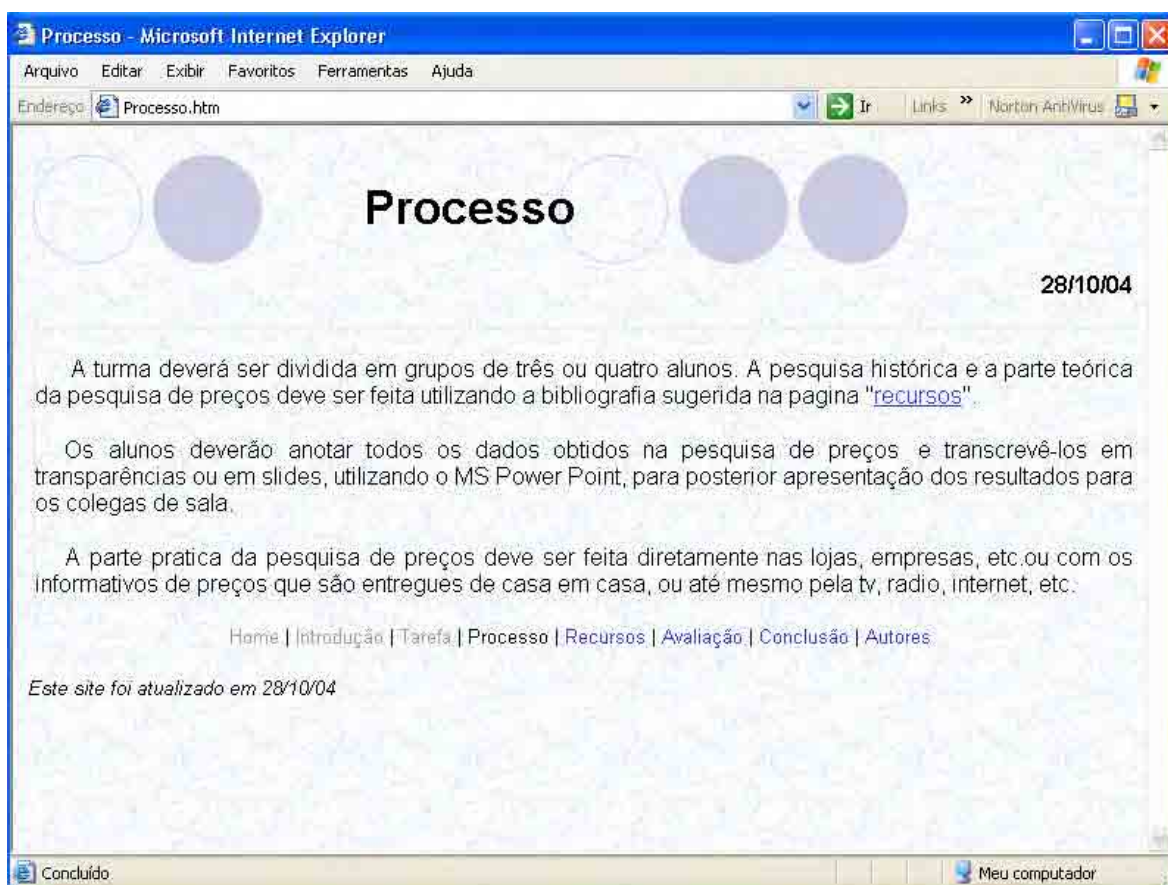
Processo - Microsoft Internet Explorer

Arquivo Editar Exibir Favoritos Ferramentas Ajuda

Endereço Processo.htm

Ir Links » Norton AntiVirus

Processo

28/10/04

A turma deverá ser dividida em grupos de três ou quatro alunos. A pesquisa histórica e a parte teórica da pesquisa de preços deve ser feita utilizando a bibliografia sugerida na pagina "recursos".

Os alunos deverão anotar todos os dados obtidos na pesquisa de preços e transcrevê-los em transparências ou em slides, utilizando o MS Power Point, para posterior apresentação dos resultados para os colegas de sala.

A parte pratica da pesquisa de preços deve ser feita diretamente nas lojas, empresas, etc.ou com os informativos de preços que são entregues de casa em casa, ou até mesmo pela tv, radio, internet, etc.

Home | Introdução | Tarefa | Processo | Recursos | Avaliação | Conclusão | Autores

Este site foi atualizado em 28/10/04

Concluído

Meu computador